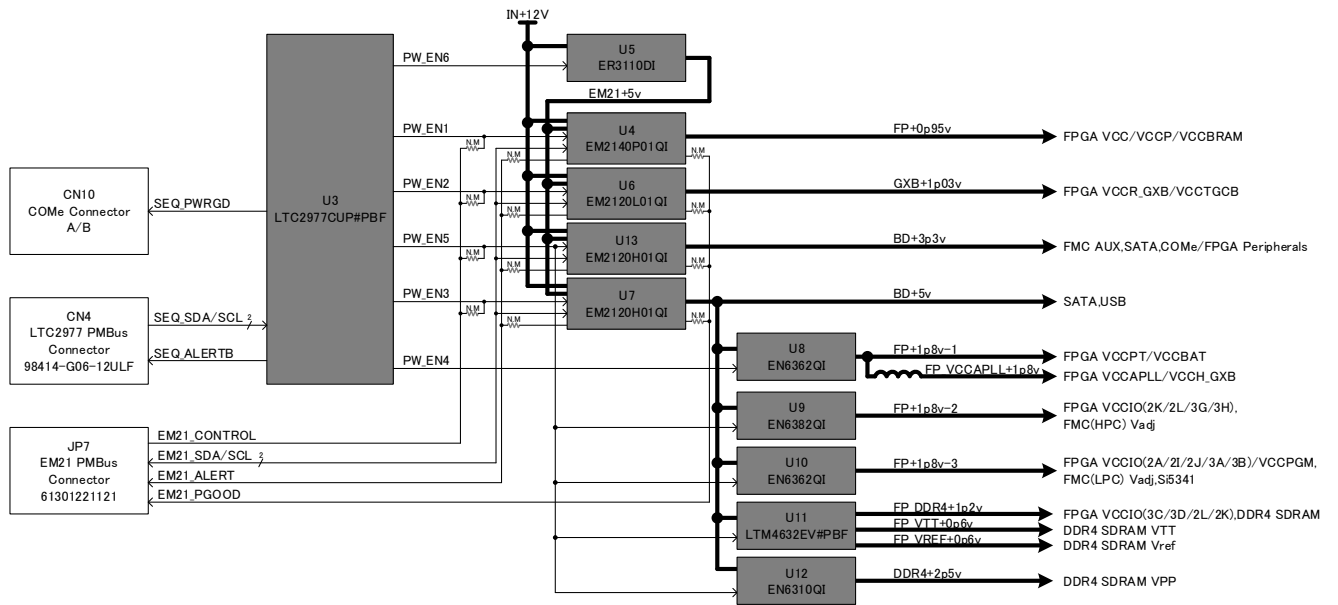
IN+12V

U5
ER3110DI

PW_EN6

EM21+5v

U3
LTC2977CUP#PBF

PW_EN1

U4
EM2140P01QI

FP+0p95v

FPGA VCC/VCCP/VCCBRAM

N.M

N.M

N.M

PW_EN2

U6
EM2120L01QI

GXB+1p03v

FPGA VCCR_GXB/VCCTGCB

N.M

N.M

N.M

CN10
COMe Connector
A/B

SEQ_PWRGD

PW_EN5

U13
EM2120H01QI

BD+3p3v

FMC AUX,SATA,COMe/FPGA Peripherals

N.M

N.M

PW_EN3

U7
EM2120H01QI

BD+5v

SATA,USB

N.M

N.M

CN4
LTC2977 PMBus
Connector
98414-G06-12ULF

SEQ_SDA/SCL 2

SEQ_ALERTB

PW_EN4

U8
EN6362QI

FP+1p8v-1

FPGA VCCPT/VCCBAT

FP_VCCAPLL+1p8v

FPGA VCCAPLL/VCCH_GXB

U9
EN6382QI

FP+1p8v-2

FPGA VCCIO(2K/2L/3G/3H),
FMC(HPC) Vadj

JP7
EM21 PMBus
Connector
61301221121

EM21_CONTROL

EM21_SDA/SCL 2

EM21_ALERT

EM21_PGOOD

U10
EN6362QI

FP+1p8v-3

FPGA VCCIO(2A/2I/2J/3A/3B)/VCCPGM,
FMC(LPC) Vadj,Si5341

U11
LTM4632EV#PBF

FP_DDR4+1p2v

FP_VTT+0p6v

FP_VREF+0p6v

FPGA VCCIO(3C/3D/2L/2K),DDR4 SDRAM

DDR4 SDRAM VTT

DDR4 SDRAM Vref

U12
EN6310QI

DDR4+2p5v

DDR4 SDRAM VPP